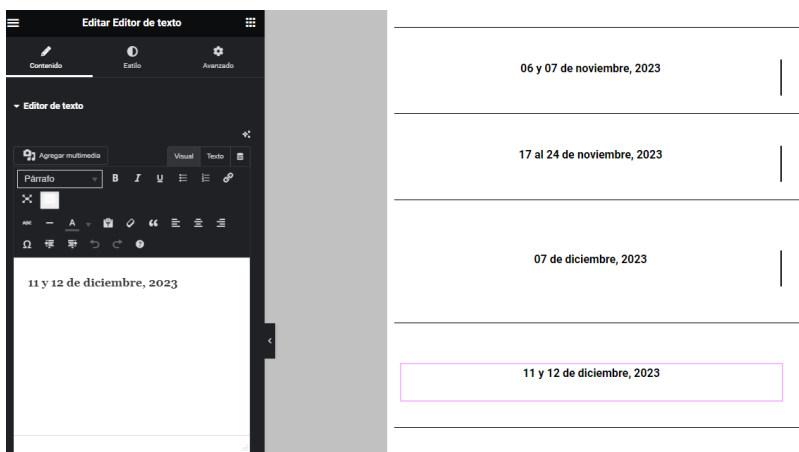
Editar Editor de texto

Contenido
Estilo
Avanzado

Editor de texto

Agregar multimedia
Visual
Texto

Párrafo
B I U

11 y 12 de diciembre, 2023

06 y 07 de noviembre, 2023

17 al 24 de noviembre, 2023

07 de diciembre, 2023

11 y 12 de diciembre, 2023